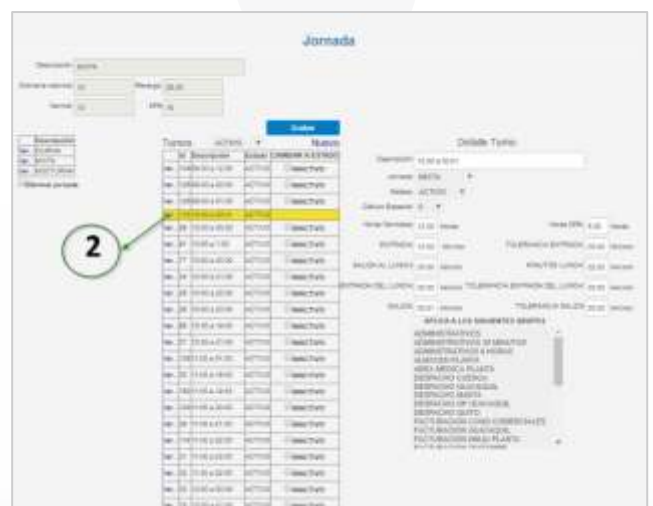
Jornada

Descripción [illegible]

Semana laboral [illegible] Receso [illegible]

Semal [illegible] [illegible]

Grabar

| | Descripción |
|---|---|
| Sel | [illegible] |
| Sel | MIXTA |
| Sel | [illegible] |

Eliminar jornada

Turnos ACTIVO Nuevo

| | Id | Descripción | Estado | CAMBIAR A ESTADO |
|---|---|---|---|---|
| Sel | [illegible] | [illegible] | ACTIVO | Seleccionar |
| Sel | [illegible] | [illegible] | ACTIVO | Seleccionar |
| Sel | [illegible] | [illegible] | ACTIVO | Seleccionar |
| Sel | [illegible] | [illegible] | ACTIVO | |
| Sel | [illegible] | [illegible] | ACTIVO | Seleccionar |
| Sel | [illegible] | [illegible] | ACTIVO | Seleccionar |
| Sel | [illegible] | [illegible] | ACTIVO | Seleccionar |
| Sel | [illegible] | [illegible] | ACTIVO | Seleccionar |
| Sel | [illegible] | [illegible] | ACTIVO | Seleccionar |
| Sel | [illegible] | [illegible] | ACTIVO | Seleccionar |
| Sel | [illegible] | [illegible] | ACTIVO | Seleccionar |
| Sel | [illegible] | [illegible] | ACTIVO | Seleccionar |
| Sel | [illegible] | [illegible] | ACTIVO | Seleccionar |
| Sel | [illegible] | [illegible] | ACTIVO | Seleccionar |
| Sel | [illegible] | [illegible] | ACTIVO | Seleccionar |
| Sel | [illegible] | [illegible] | ACTIVO | Seleccionar |
| Sel | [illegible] | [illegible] | ACTIVO | Seleccionar |
| Sel | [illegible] | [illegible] | ACTIVO | Seleccionar |
| Sel | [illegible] | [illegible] | ACTIVO | Seleccionar |
| Sel | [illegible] | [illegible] | ACTIVO | Seleccionar |

2

Detalle Turno

Descripción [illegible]

Jornada MIXTA

Estado ACTIVO

Calculo Especial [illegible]

Horas Semanales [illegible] Horas

Horas DPS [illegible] Horas

ENTRADA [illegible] Minutos

TOLERANCIA ENTRADA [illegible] Minutos

SALIDA AL LUNCH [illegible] Minutos

MINUTOS LUNCH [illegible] Minutos

ENTRADA DEL LUNCH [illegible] Minutos

TOLERANCIA ENTRADA DEL LUNCH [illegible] Minutos

SALIDA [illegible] Minutos

TOLERANCIA SALIDA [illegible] Minutos

APLICA A LOS SIGUIENTES GRUPOS

ADMINISTRATIVOS
ADMINISTRATIVOS 30 MINUTOS
ADMINISTRATIVOS 8 HORAS
ALMACEN PLANTA
AREA MEDICA PLANTA
DESPACHO CUENCA
DESPACHO GUAYAQUIL
DESPACHO MANTA
DESPACHO OP GUAYAQUIL
DESPACHO QUITO
FACTURACION CONS COMERCIALES
FACTURACION GUAYAQUIL
FACTURACION INGLE PLANTA
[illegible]